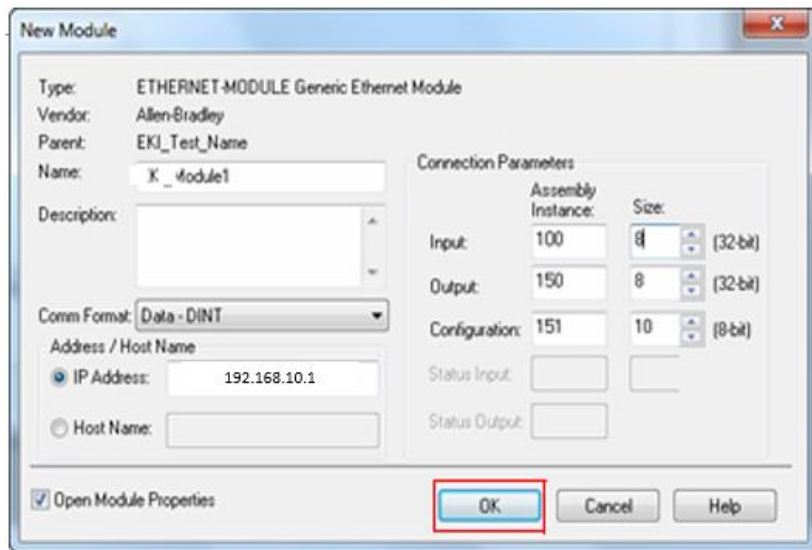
New Module

Type: ETHERNET-MODULE Generic Ethernet Module
Vendor: Allen-Bradley
Parent: EKI_Test_Name
Name: K _Module1
Description:

Comm Format: Data - DINT
Address / Host Name
IP Address: 192.168.10.1
Host Name:

Connection Parameters

| | Assembly Instance: | Size: | |
|---|---|---|---|
| Input: | 100 | 8 | (32-bit) |
| Output: | 150 | 8 | (32-bit) |
| Configuration: | 151 | 10 | (8-bit) |
| Status Input: | | | |
| Status Output: | | | |

Open Module Properties

OK Cancel Help